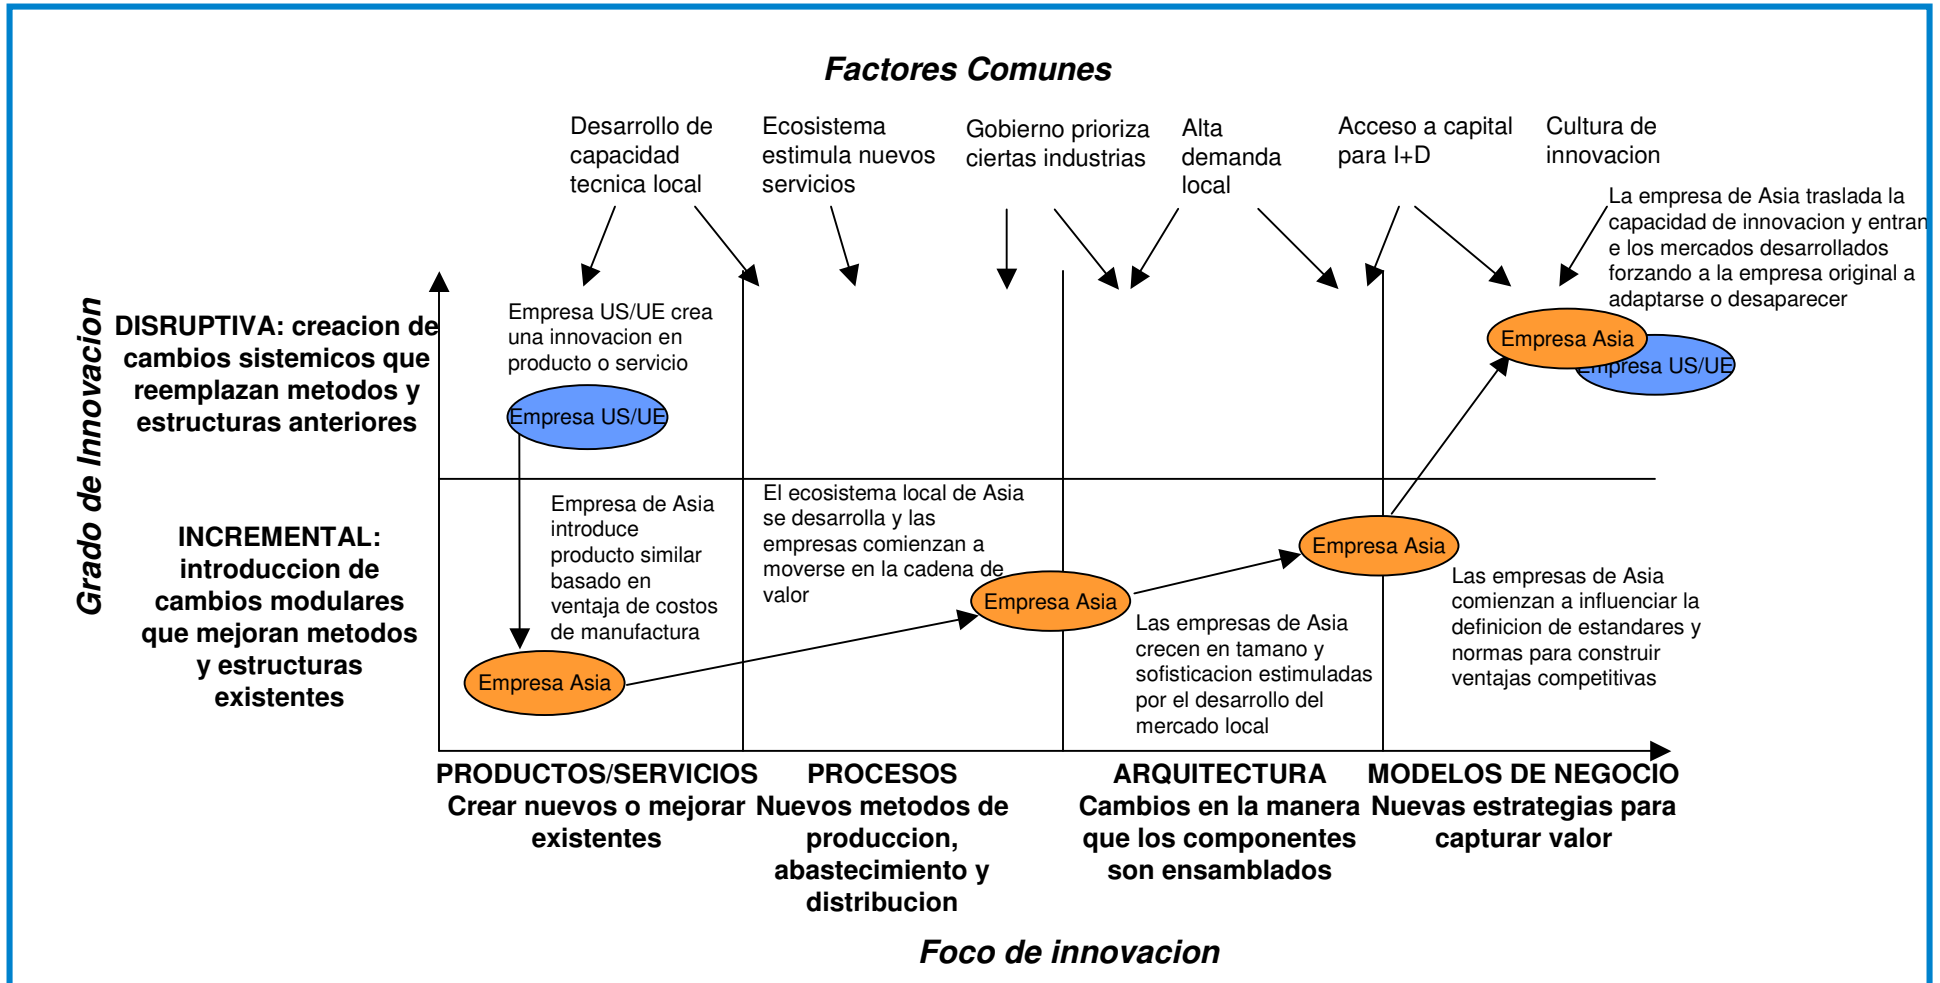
Factores Comunes

Desarrollo de capacidad tecnica local

Ecosistema estimula nuevos servicios

Gobierno prioriza ciertas industrias

Alta demanda local

Acceso a capital para I+D

Cultura de innovacion

La empresa de Asia traslada la capacidad de innovacion y entran e los mercados desarrollados forzando a la empresa original a adaptarse o desaparecer

Grado de Innovacion

DISRUPTIVA: creacion de cambios sistemicos que reemplazan metodos y estructuras anteriores

INCREMENTAL: introduccion de cambios modulares que mejoran metodos y estructuras existentes

Empresa US/UE crea una innovacion en producto o servicio

Empresa US/UE

Empresa Asia

Empresa US/UE

Empresa de Asia introduce producto similar basado en ventaja de costos de manufactura

Empresa Asia

El ecosistema local de Asia se desarrolla y las empresas comienzan a moverse en la cadena de valor

Empresa Asia

Las empresas de Asia crecen en tamano y sofisticacion estimuladas por el desarrollo del mercado local

Empresa Asia

Las empresas de Asia comienzan a influenciar la definicion de estandares y normas para construir ventajas competitivas

PRODUCTOS/SERVICIOS Crear nuevos o mejorar existentes

PROCESOS Nuevos metodos de produccion, abastecimiento y distribucion

ARQUITECTURA Cambios en la manera que los componentes son ensamblados

MODELOS DE NEGOCIO Nuevas estrategias para capturar valor

Foco de innovacion